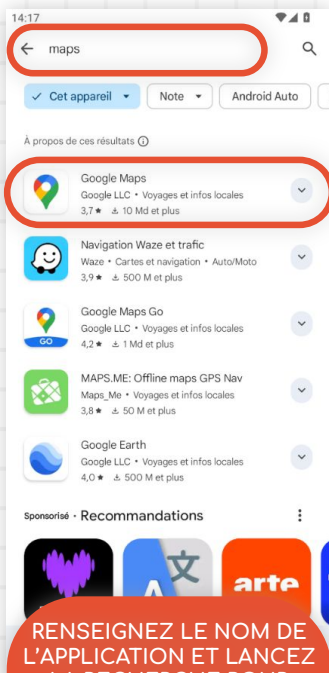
14:17

maps

Cet appareil
Note
Android Auto

À propos de ces résultats ⓘ

Google Maps
Google LLC • Voyages et infos locales
3,7★ 10 Md et plus

Navigation Waze et trafic
Waze • Cartes et navigation • Auto/Moto
3,9★ 500 M et plus

Google Maps Go
Google LLC • Voyages et infos locales
4,2★ 1 Md et plus

GO

MAPS.ME: Offline maps GPS Nav
Maps_Me • Voyages et infos locales
3,8★ 50 M et plus

Google Earth
Google LLC • Voyages et infos locales
4,0★ 500 M et plus

Sponsorisé • Recommandations

文

arte

RENSEIGNEZ LE NOM DE L'APPLICATION ET LANCEZ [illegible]